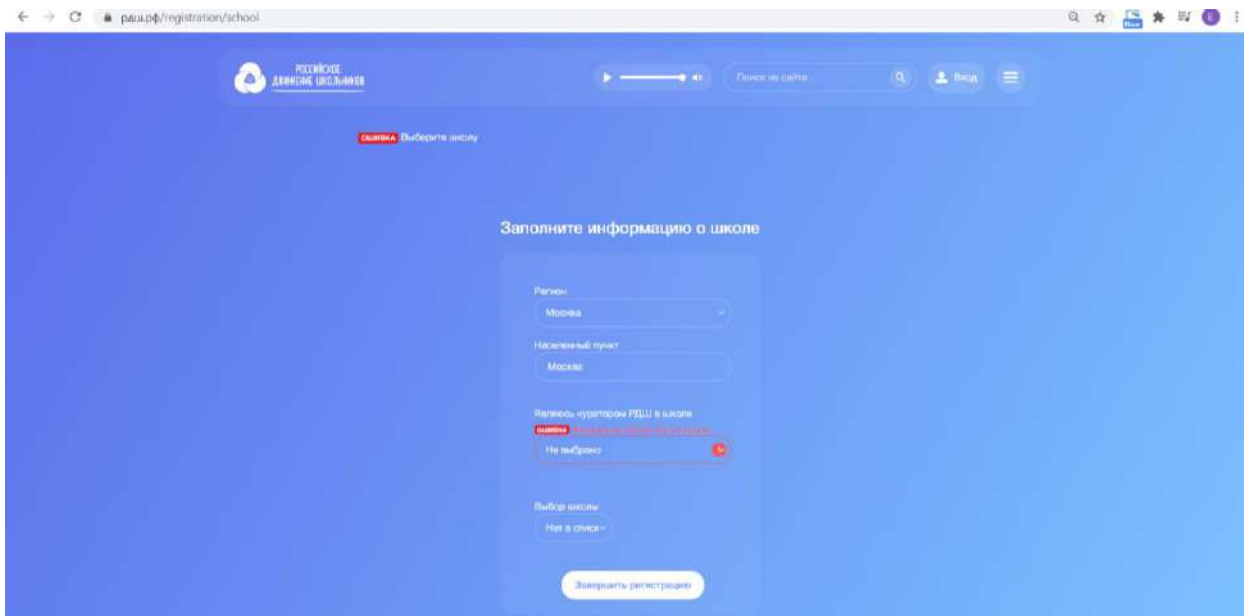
рдш.рф/registration/school

РОССИЙСКОЕ ДВИЖЕНИЕ ШКОЛЬНИКОВ

Поиск на сайте

Вход

ошибка Выберите школу

Заполните информацию о школе

Регион

Москва

Населенный пункт

Москва

Являюсь куратором РДШ в школе

ошибка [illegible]

Не выбрано

Выбор школы

Нет в списке

Завершить регистрацию